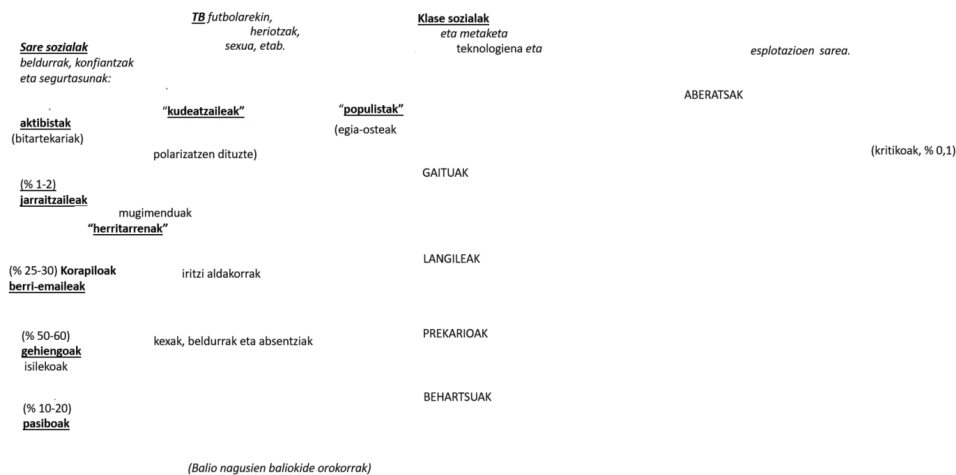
TB futbolarekin, heriotzak, sexua, etab.

Klase sozialak eta metaketa teknologiena eta

esplotazioen sarea.

Sare sozialak beldurrak, konfiantzak eta segurtasunak:

ABERATSAK

"kudeatzaileak"

"populistak"

aktibistak (bitartekariak)

(egia-osteak

polarizatzen dituzte)

(kritikoak, % 0,1)

GAITUAK

(% 1-2) jarraitzaileak

mugimenduak "herritarrenak"

LANGILEAK

(% 25-30) Korapiloak berri-emaileak

iritzi aldakorrak

(% 50-60) gehiengoak isilekoak

kexak, beldurrak eta absentziak

PREKARIOAK

BEHARTSUAK

(% 10-20) pasiboak

(Balio nagusien baliokide orokorrak)